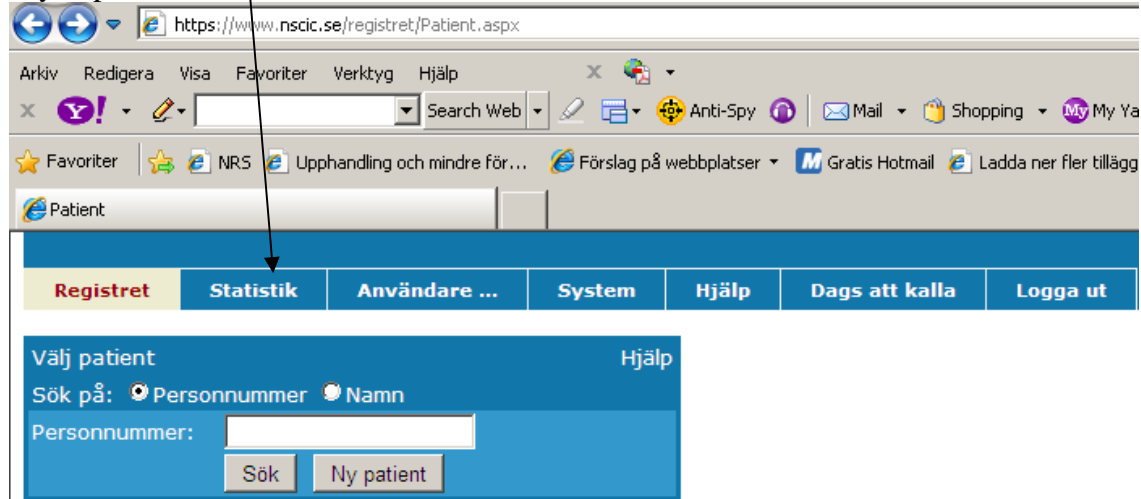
https://www.nscic.se/registret/Patient.aspx

Arkiv Redigera Visa Favoriter Verktyg Hjälp

Search Web Anti-Spy Mail Shopping My Ya

Favoriter NRS Upphandling och mindre för... Förslag på webbplatser Gratis Hotmail Ladda ner fler tillägg

Patient

Registret | Statistik | Användare ... | System | Hjälp | Dags att kalla | Logga ut

Välj patient Hjälp
Sök på: Personnummer Namn
Personnummer:
Sök Ny patient